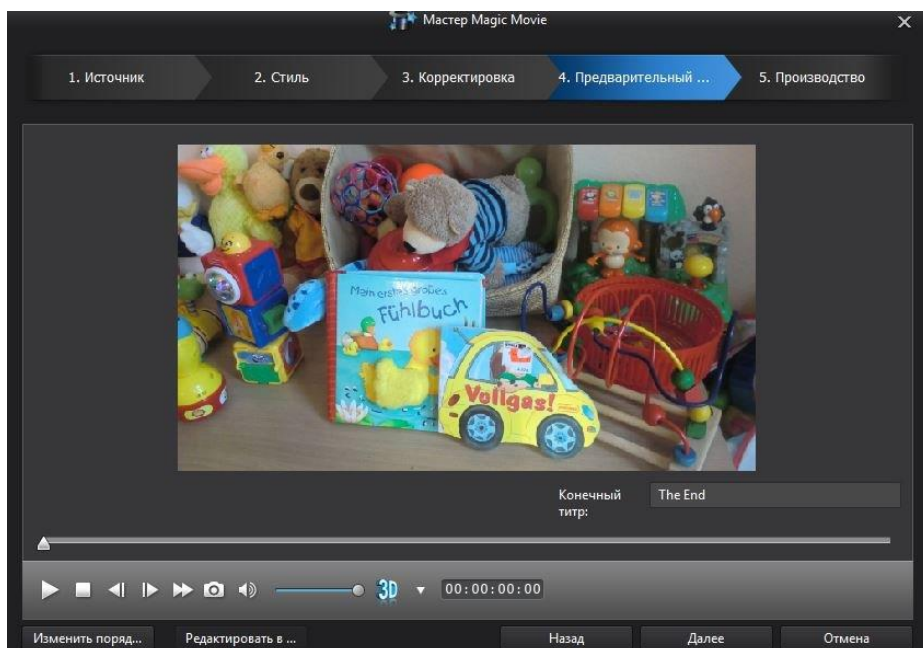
Мастер Magic Movie

1. Источник
2. Стиль
3. Корректировка
4. Предварительный ...
5. Производство

Mein erstes großes Fühlbuch
Vollgas!

Конечный титр:
The End

3D
00:00:00:00

Изменить поряд...
Редактировать в ...
Назад
Далее
Отмена